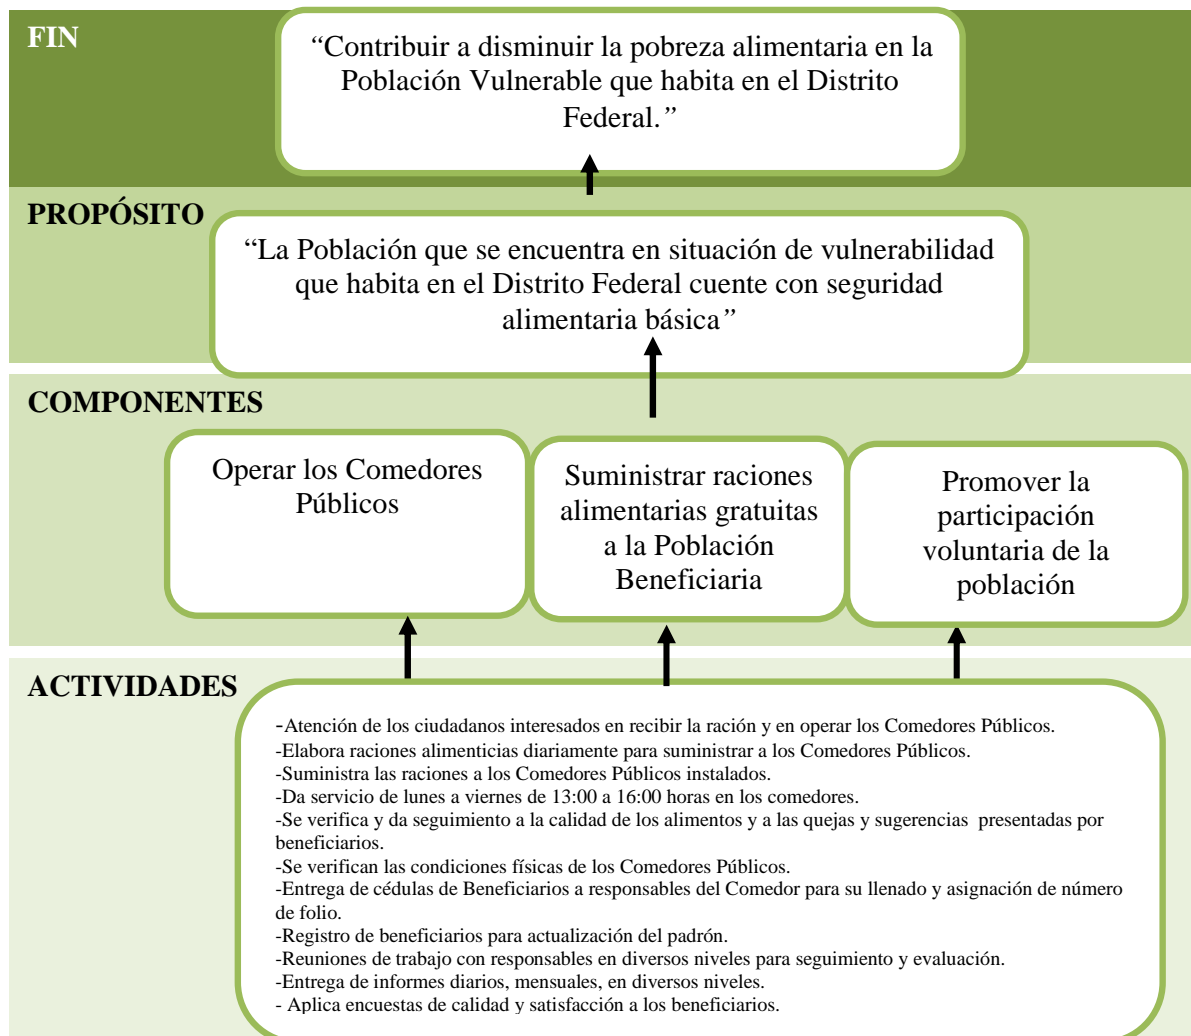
FIN

“Contribuir a disminuir la pobreza alimentaria en la Población Vulnerable que habita en el Distrito Federal.”

PROPÓSITO

“La Población que se encuentra en situación de vulnerabilidad que habita en el Distrito Federal cuente con seguridad alimentaria básica”

COMPONENTES

Operar los Comedores Públicos

Suministrar raciones alimentarias gratuitas a la Población Beneficiaria

Promover la participación voluntaria de la población

ACTIVIDADES

-Atención de los ciudadanos interesados en recibir la ración y en operar los Comedores Públicos.
-Elabora raciones alimenticias diariamente para suministrar a los Comedores Públicos.
-Suministra las raciones a los Comedores Públicos instalados.
-Da servicio de lunes a viernes de 13:00 a 16:00 horas en los comedores.
-Se verifica y da seguimiento a la calidad de los alimentos y a las quejas y sugerencias presentadas por beneficiarios.
-Se verifican las condiciones físicas de los Comedores Públicos.
-Entrega de cédulas de Beneficiarios a responsables del Comedor para su llenado y asignación de número de folio.
-Registro de beneficiarios para actualización del padrón.
-Reuniones de trabajo con responsables en diversos niveles para seguimiento y evaluación.
-Entrega de informes diarios, mensuales, en diversos niveles.
- Aplica encuestas de calidad y satisfacción a los beneficiarios.